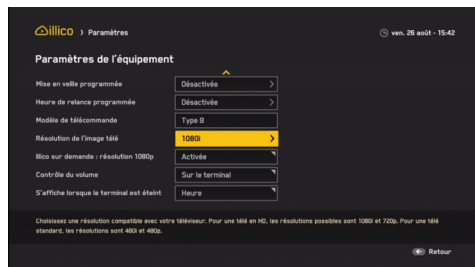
illico › Paramètres

ven. 26 août - 15:42

Paramètres de l'équipement

| | |
|---|---|
| Mise en veille programmée | Désactivée |
| Heure de relance programmée | Désactivée |
| Modèle de télécommande | Type B |
| Résolution de l'image télé | 1080i |
| Illico sur demande : résolution 1080p | Activée |
| Contrôle du volume | Sur le terminal |
| S'affiche lorsque le terminal est éteint | Heure |

Choisissez une résolution compatible avec votre téléviseur. Pour une télé en HD, les résolutions possibles sont 1080i et 720p. Pour une télé standard, les résolutions sont 480i et 480p.

Retour